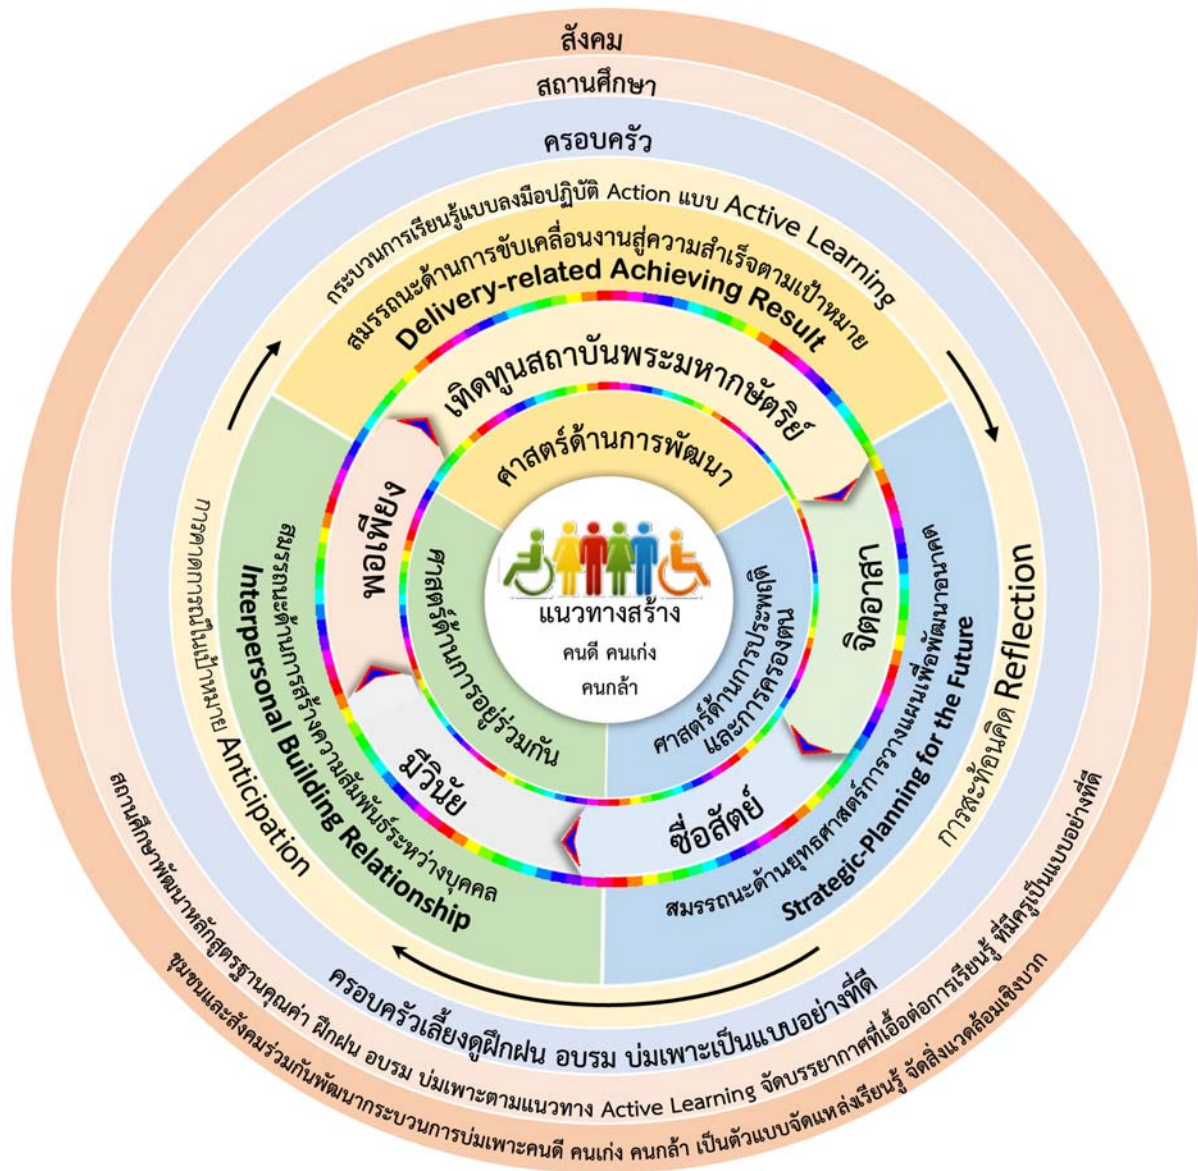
สังคม

สถานศึกษา

ครอบครัว

กระบวนการเรียนรู้แบบลงมือปฏิบัติ Action แบบ Active Learning

สมรรถนะด้านการขับเคลื่อนงานสู่ความสำเร็จตามเป้าหมาย

Delivery-related Achieving Result

เทิดทูนสถาบันพระมหากษัตริย์

ศาสตร์ด้านการพัฒนา

พอเพียง

จิตอาสา

มีวินัย

ซื่อสัตย์

ศาสตร์ด้านการอยู่ร่วมกัน

ศาสตร์ด้านการประพฤติและการครองตน

แนวทางสร้าง

คนดี คนเก่ง

คนกล้า

สมรรถนะด้านการสร้างความสัมพันธ์ระหว่างบุคคล

Interpersonal Building Relationship

สมรรถนะด้านยุทธศาสตร์การวางแผนเพื่อพัฒนาอนาคต

Strategic-Planning for the Future

การคาดการณ์เป้าหมาย Anticipation

การสะท้อนคิด Reflection

ครอบครัวเลี้ยงดูฝึกฝน อบรม บ่มเพาะเป็นแบบอย่างที่ดี

สถานศึกษาพัฒนาหลักสูตรฐานคุณค่า ฝึกฝน อบรม บ่มเพาะตามแนวทาง Active Learning จัดบรรยากาศที่เอื้อต่อการเรียนรู้ ที่มีครูเป็นแบบอย่างที่ดี

ชุมชนและสังคมร่วมกันพัฒนากระบวนการบ่มเพาะคนดี คนเก่ง คนกล้า เป็นตัวแบบจัดแหล่งเรียนรู้ จัดสิ่งแวดล้อมเชิงบวก